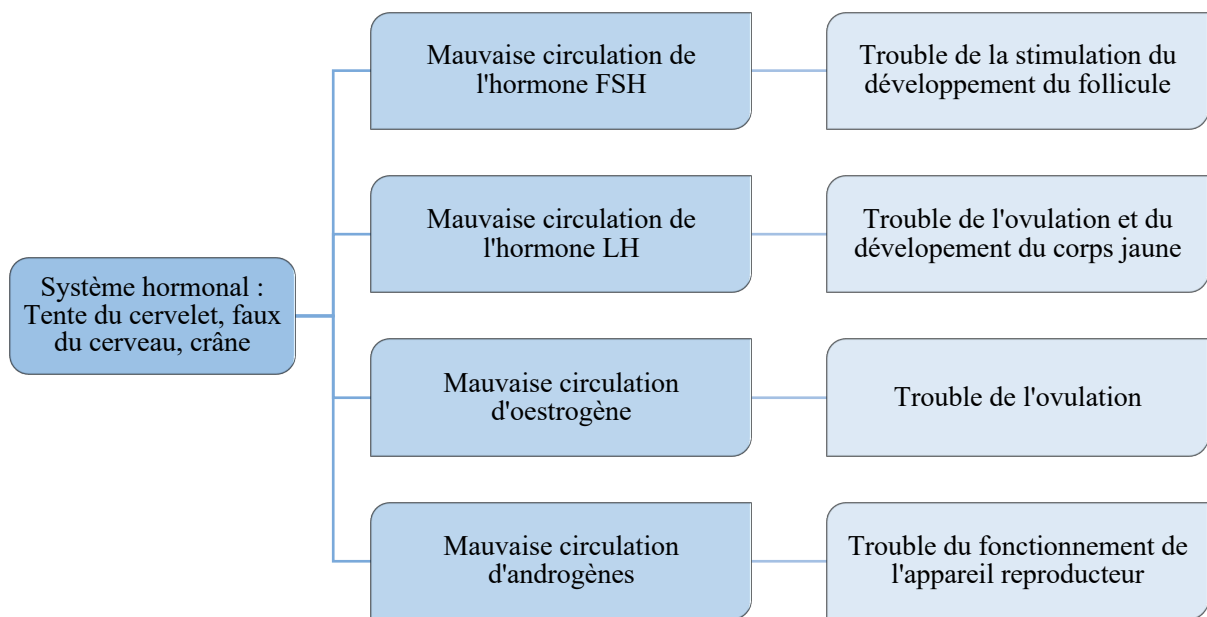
Système hormonal : Tente du cervelet, faux du cerveau, crâne

Mauvaise circulation de l'hormone FSH

Trouble de la stimulation du développement du follicule

Mauvaise circulation de l'hormone LH

Trouble de l'ovulation et du dévelopement du corps jaune

Mauvaise circulation d'oestrogène

Trouble de l'ovulation

Mauvaise circulation d'androgènes

Trouble du fonctionnement de l'appareil reproducteur